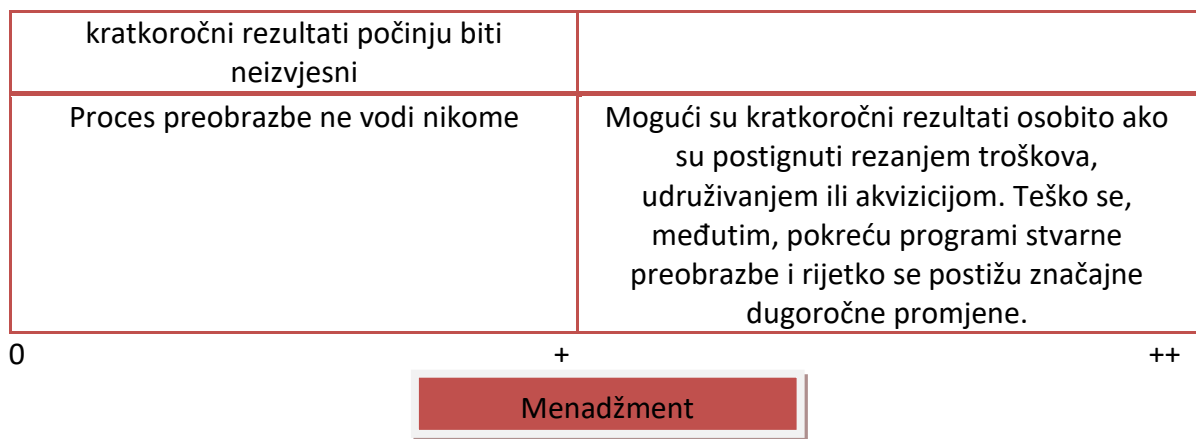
| kratkoročni rezultati počinju biti neizvjesni | |
|---|---|
| Proces preobrazbe ne vodi nikome | Mogući su kratkoročni rezultati osobito ako su postignuti rezanjem troškova, udruživanjem ili akvizicijom. Teško se, međutim, pokreću programi stvarne preobrazbe i rijetko se postižu značajne dugoročne promjene. |

0 + ++

Menadžment